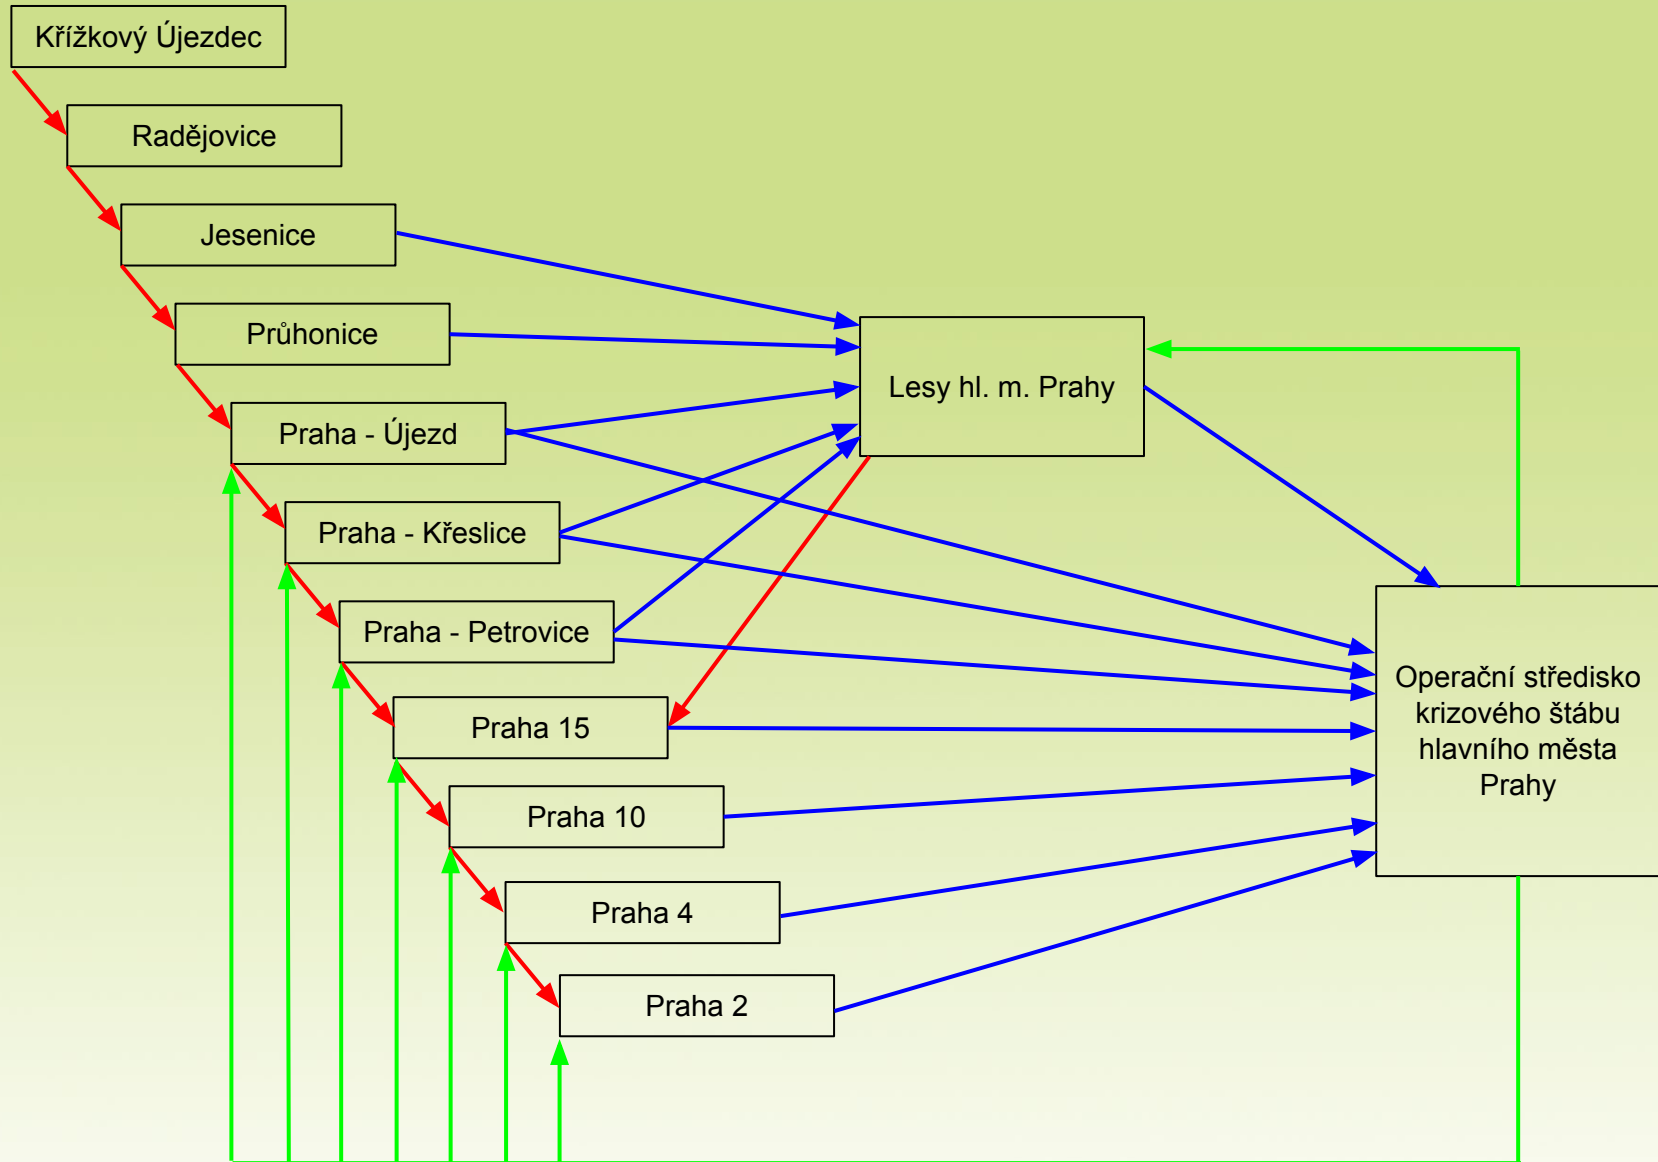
Křížkový Újezdec

Radějovice

Jesenice

Průhonice

Praha - Újezd

Praha - Křeslice

Praha - Petrovice

Praha 15

Praha 10

Praha 4

Praha 2

Lesy hl. m. Prahy

Operační středisko krizového štábu hlavního města Prahy